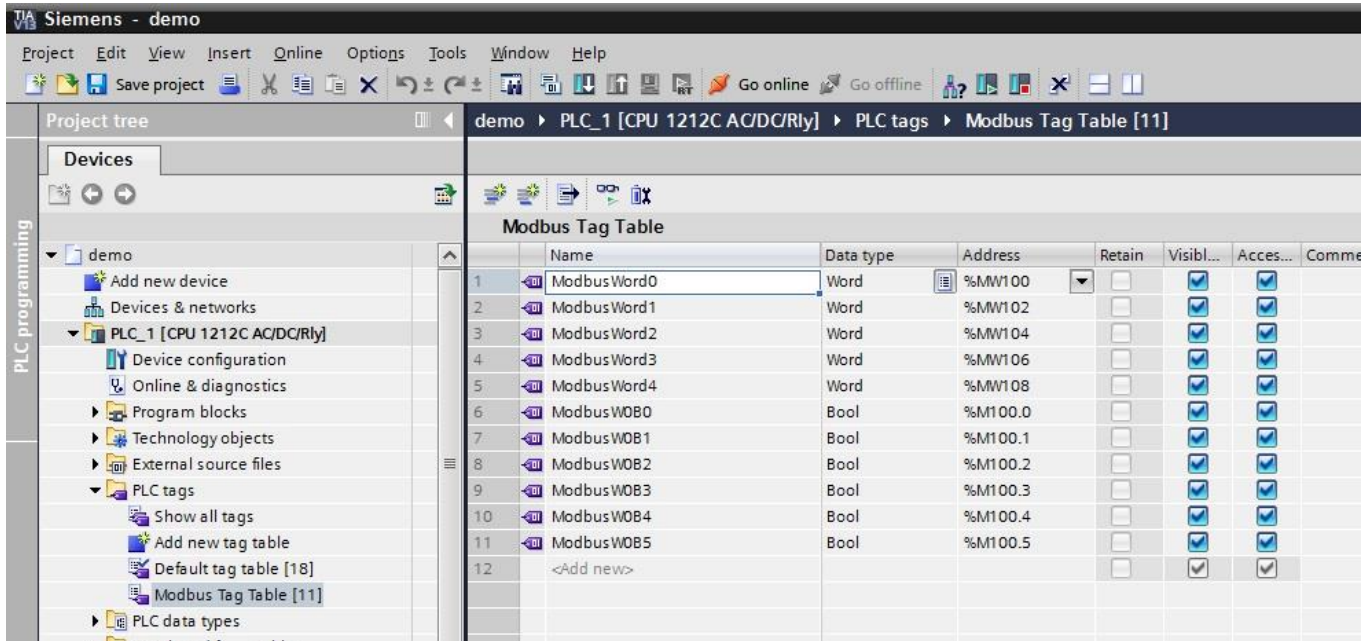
Siemens - demo

Project Edit View Insert Online Options Tools Window Help

Save project Go online Go offline

Project tree

Devices

PLC programming

demo
Add new device
Devices & networks
PLC_1 [CPU 1212C AC/DC/Rly]
Device configuration
Online & diagnostics
Program blocks
Technology objects
External source files
PLC tags
Show all tags
Add new tag table
Default tag table [18]
Modbus Tag Table [11]
PLC data types

demo ▸ PLC_1 [CPU 1212C AC/DC/Rly] ▸ PLC tags ▸ Modbus Tag Table [11]

Modbus Tag Table

| | Name | Data type | Address | Retain | Visibl... | Acces... | Comme |
|---|---|---|---|---|---|---|---|
| 1 | ModbusWord0 | Word | %MW100 | | | | |
| 2 | ModbusWord1 | Word | %MW102 | | | | |
| 3 | ModbusWord2 | Word | %MW104 | | | | |
| 4 | ModbusWord3 | Word | %MW106 | | | | |
| 5 | ModbusWord4 | Word | %MW108 | | | | |
| 6 | ModbusW0B0 | Bool | %M100.0 | | | | |
| 7 | ModbusW0B1 | Bool | %M100.1 | | | | |
| 8 | ModbusW0B2 | Bool | %M100.2 | | | | |
| 9 | ModbusW0B3 | Bool | %M100.3 | | | | |
| 10 | ModbusW0B4 | Bool | %M100.4 | | | | |
| 11 | ModbusW0B5 | Bool | %M100.5 | | | | |
| 12 | <Add new> | | | | | | |